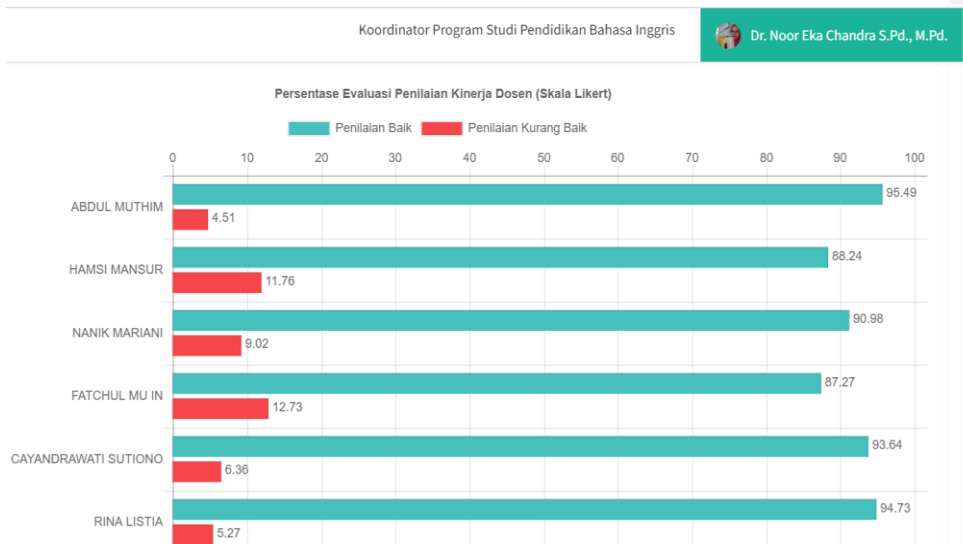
Koordinator Program Studi Pendidikan Bahasa Inggris

Dr. Noor Eka Chandra S.Pd., M.Pd.

Persentase Evaluasi Penilaian Kinerja Dosen (Skala Likert)

Penilaian Baik
Penilaian Kurang Baik

0 10 20 30 40 50 60 70 80 90 100

ABDUL MUTHIM
95.49
4.51

HAMSI MANSUR
88.24
11.76

NANIK MARIANI
90.98
9.02

FATCHUL MU IN
87.27
12.73

CAYANDRAWATI SUTIONO
93.64
6.36

RINA LISTIA
94.73
5.27